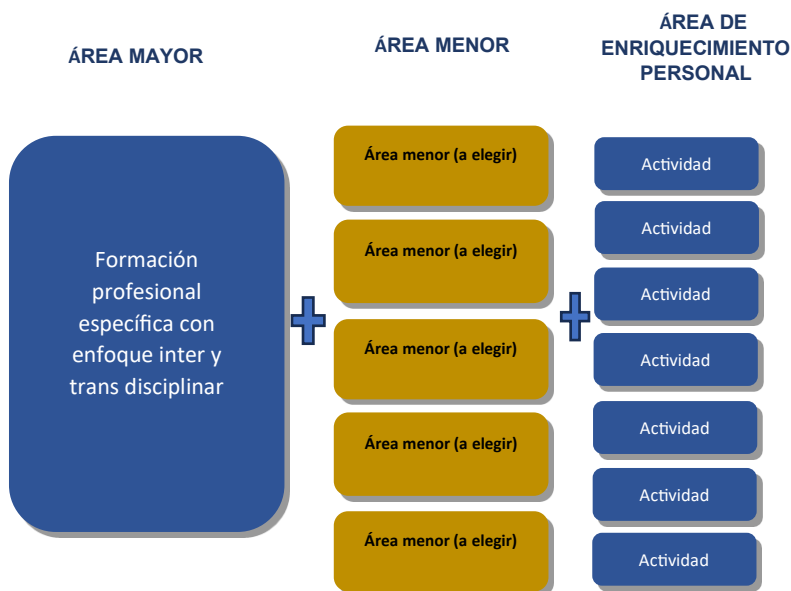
ÁREA MAYOR

ÁREA MENOR

ÁREA DE ENRIQUECIMIENTO PERSONAL

Formación profesional específica con enfoque inter y trans disciplinar

Área menor (a elegir)

Área menor (a elegir)

Área menor (a elegir)

Área menor (a elegir)

Área menor (a elegir)

Actividad

Actividad

Actividad

Actividad

Actividad

Actividad

Actividad